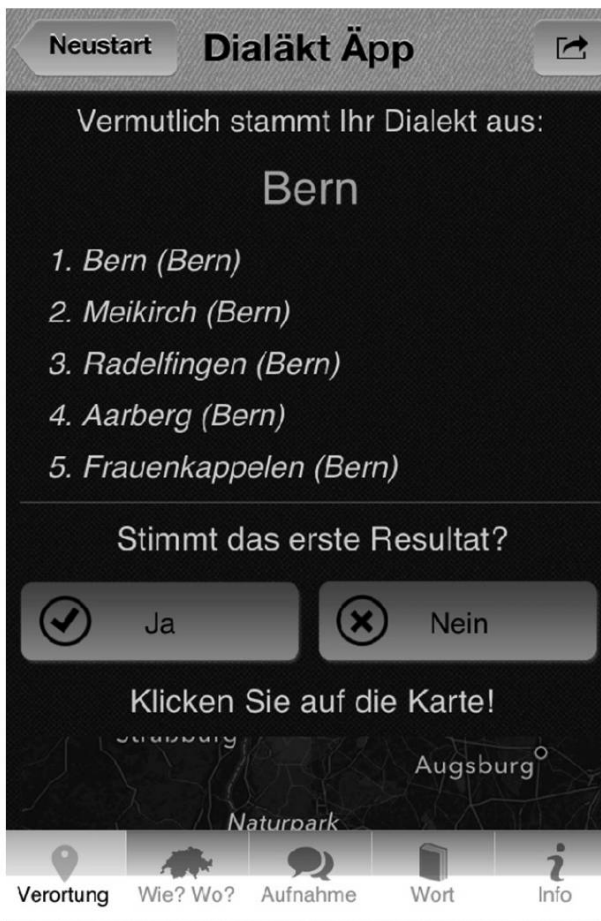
Neustart

Dialäkt Äpp

Vermutlich stammt Ihr Dialekt aus:

Bern

1. Bern (Bern)
2. Meikirch (Bern)
3. Radelfingen (Bern)
4. Aarberg (Bern)
5. Frauenkappelen (Bern)

Stimmt das erste Resultat?

Ja

Nein

Klicken Sie auf die Karte!

Strabburg

Augsburg

Naturpark

Verortung Wie? Wo? Aufnahme Wort Info